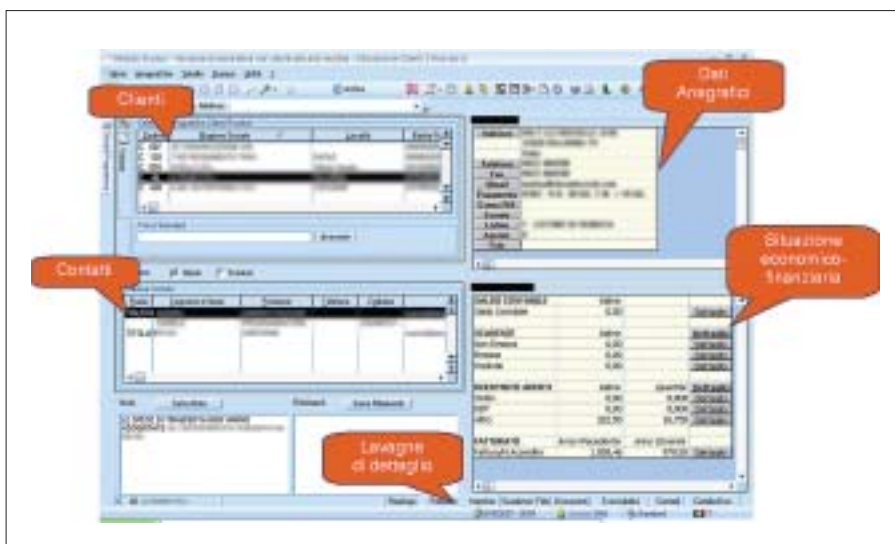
Clienti

Dati Anagrafici

Contatti

Situazione economico-finanziaria

Lavagne di dettaglio

SALDO CONTABILE

Saldo Contabile 0,00 Dettaglio

SCADENZE

Non Scaduto 0,00 Dettaglio

Scaduto 0,00 Dettaglio

Insoluto 0,00 Dettaglio

DOCUMENTI APERTI

Ordini 0,00 Dettaglio

DDT 0,00 Dettaglio

FATTURATO

Fatturato Acquisito 1.008,46 Dettaglio